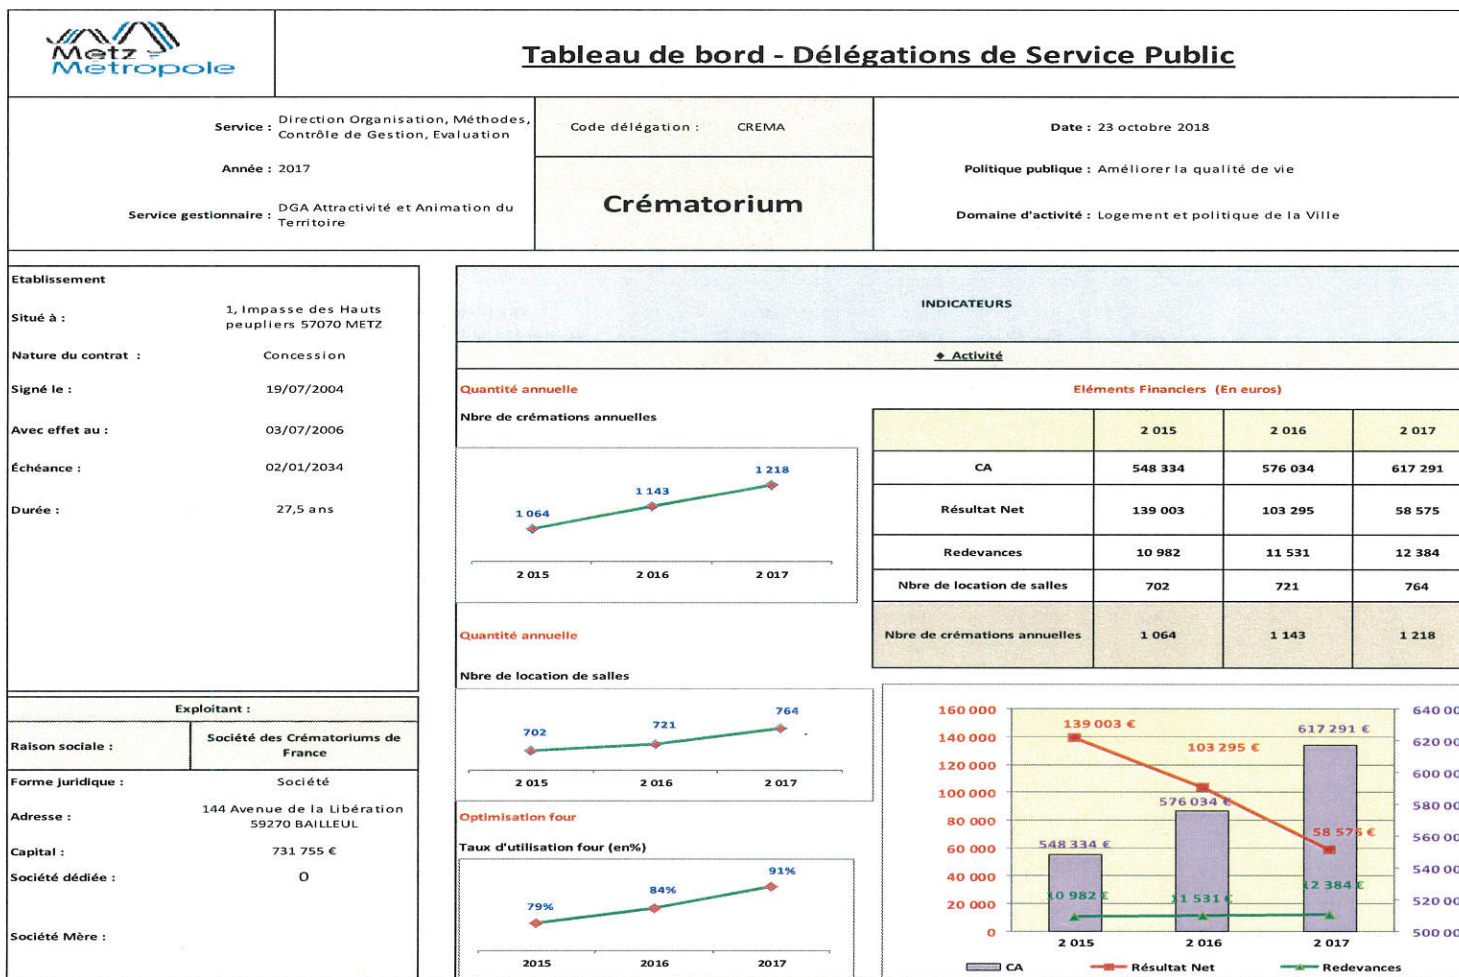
Metz Metropole

Tableau de bord - Délégations de Service Public

Service : Direction Organisation, Méthodes, Contrôle de Gestion, Evaluation

Code délégation : CREMA

Date : 23 octobre 2018

Année : 2017

Crématorium

Politique publique : Améliorer la qualité de vie

Service gestionnaire : DGA Attractivité et Animation du Territoire

Domaine d'activité : Logement et politique de la Ville

Etablissement

Situé à : 1, Impasse des Hauts peupliers 57070 METZ

Nature du contrat : Concession

Signé le : 19/07/2004

Avec effet au : 03/07/2006

Échéance : 02/01/2034

Durée : 27,5 ans

Exploitant :

Raison sociale : Société des Crématoriums de France

Forme juridique : Société

Adresse : 144 Avenue de la Libération 59270 BAILLEUL

Capital : 731 755 €

Société dédiée : O

Société Mère :

INDICATEURS

◆ Activité

Quantité annuelle

Nbre de crémations annuelles

1 064
1 143
1 218
2 015
2 016
2 017

Quantité annuelle

Nbre de location de salles

702
721
764
2 015
2 016
2 017

Optimisation four

Taux d'utilisation four (en%)

79%
84%
91%
2015
2016
2017

Eléments Financiers (En euros)

| | 2 015 | 2 016 | 2 017 |
|---|---|---|---|
| CA | 548 334 | 576 034 | 617 291 |
| Résultat Net | 139 003 | 103 295 | 58 575 |
| Redevances | 10 982 | 11 531 | 12 384 |
| Nbre de location de salles | 702 | 721 | 764 |
| Nbre de crémations annuelles | 1 064 | 1 143 | 1 218 |

160 000
140 000
120 000
100 000
80 000
60 000
40 000
20 000
0

640 00
620 00
600 00
580 00
560 00
540 00
520 00
500 00

139 003 €
103 295 €
58 575 €
548 334 €
576 034 €
617 291 €
10 982 €
11 531 €
12 384 €

2 015
2 016
2 017

CA
Résultat Net
Redevances